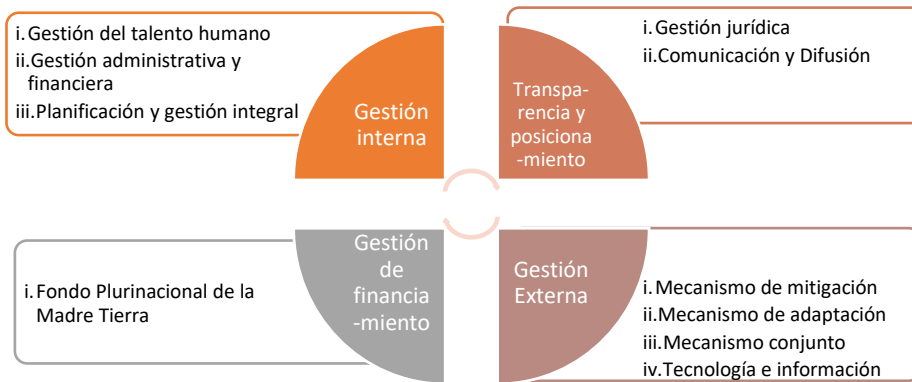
i. Gestión del talento humano
ii. Gestión administrativa y financiera
iii. Planificación y gestión integral

Gestión interna

Transparencia y posicionamiento

i. Gestión jurídica
ii. Comunicación y Difusión

i. Fondo Plurinacional de la Madre Tierra

Gestión de financiamiento

Gestión Externa

i. Mecanismo de mitigación
ii. Mecanismo de adaptación
iii. Mecanismo conjunto
iv. Tecnología e información